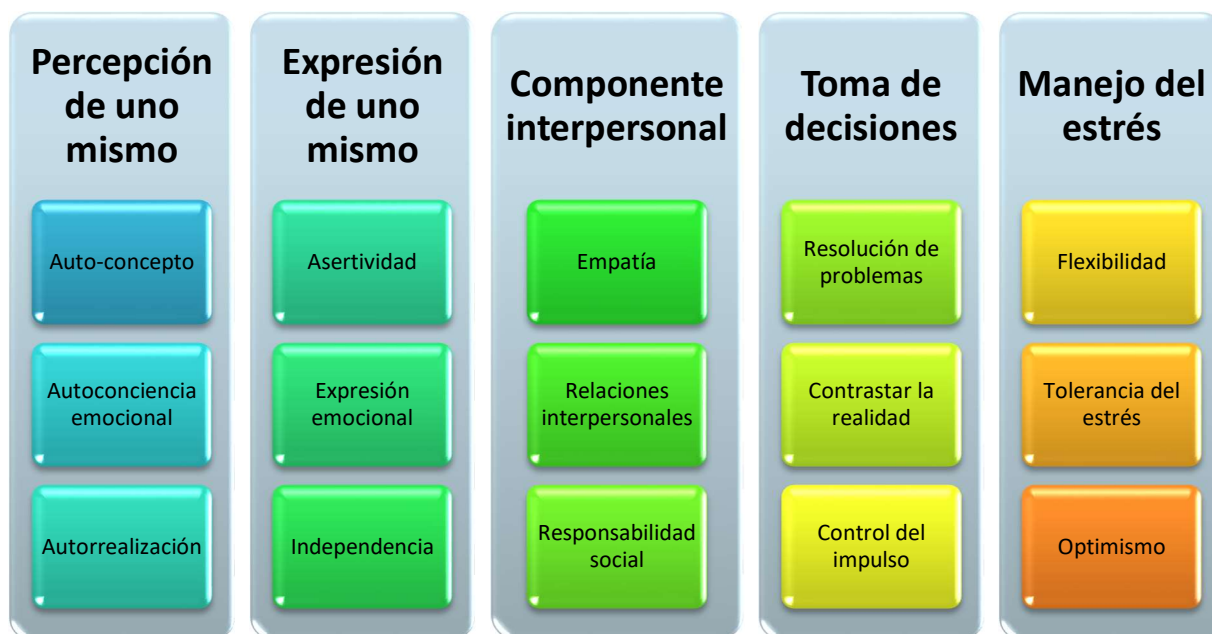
Percepción de uno mismo

Auto-concepto

Autoconciencia emocional

Autorrealización

Expresión de uno mismo

Asertividad

Expresión emocional

Independencia

Componente interpersonal

Empatía

Relaciones interpersonales

Responsabilidad social

Toma de decisiones

Resolución de problemas

Contrastar la realidad

Control del impulso

Manejo del estrés

Flexibilidad

Tolerancia del estrés

Optimismo